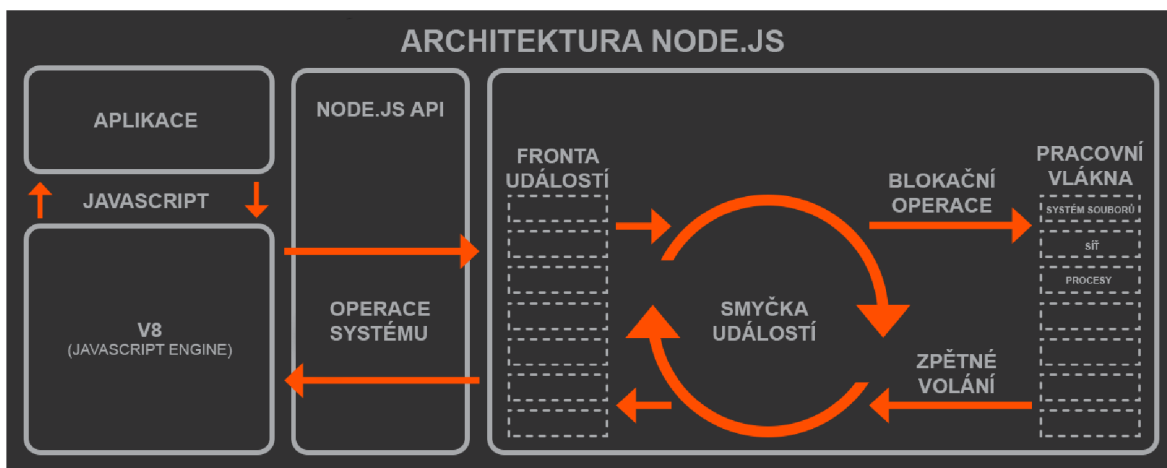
ARCHITEKTURA NODE.JS

APLIKACE

JAVASCRIPT

V8
(JAVASCRIPT ENGINE)

NODE.JS API

OPERACE SYSTÉMU

FRONTA UDÁLOSTÍ

SMYČKA UDÁLOSTÍ

BLOKAČNÍ OPERACE

ZPĚTNÉ VOLÁNÍ

PRACOVNÍ VLÁKNA

SYSTÉM SOUBORŮ

SÍŤ

PROCESY